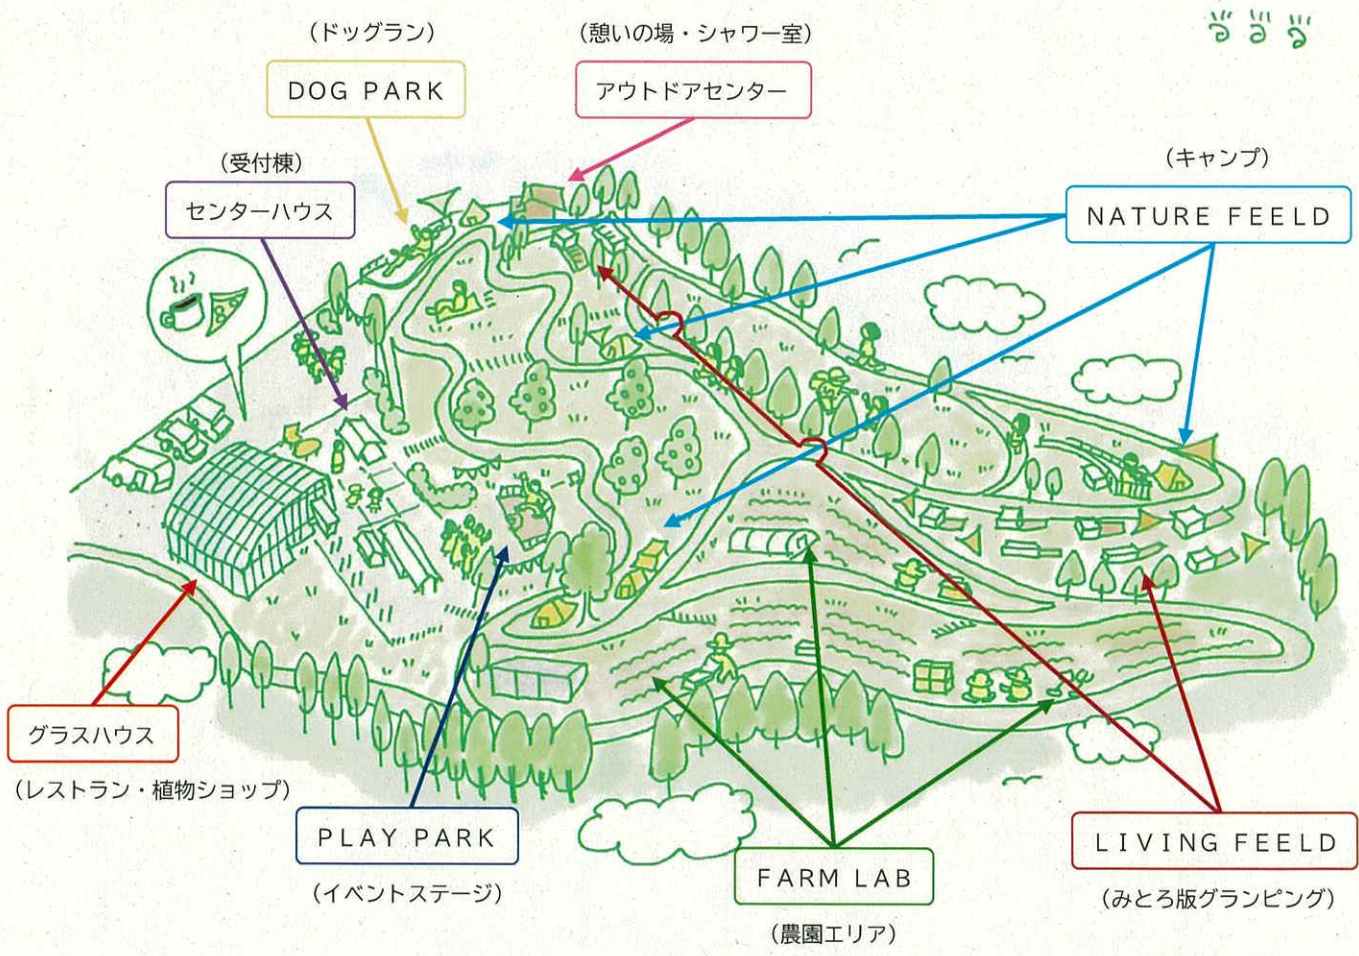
(ドッグラン)
DOG PARK

(憩いの場・シャワー室)
アウトドアセンター

(受付棟)
センターハウス

(キャンプ)
NATURE FEELD

グラスハウス
(レストラン・植物ショップ)

PLAY PARK
(イベントステージ)

FARM LAB
(農園エリア)

LIVING FEELD
(みとろ版グランピング)